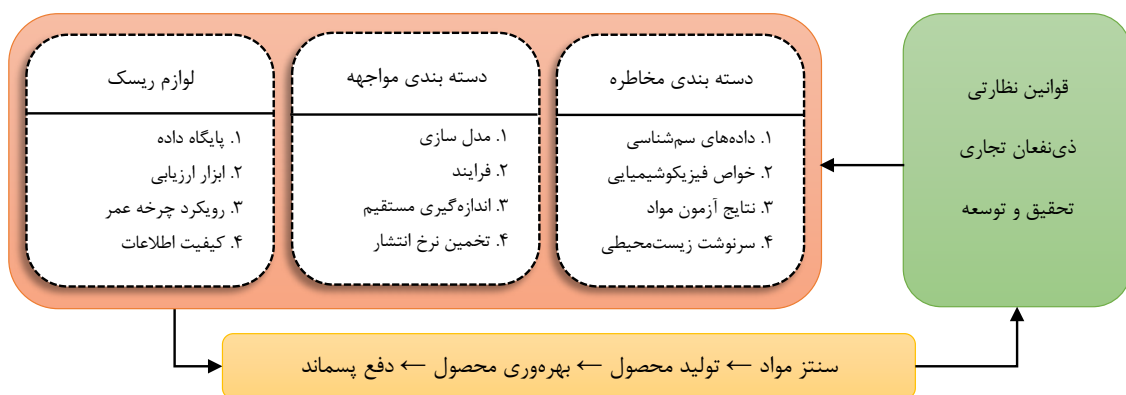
قوانین نظارتی

ذی‌نفعان تجاری

تحقیق و توسعه

دسته بندی مخاطره

۱. داده‌های سم‌شناسی
۲. خواص فیزیکوشیمیایی
۳. نتایج آزمون مواد
۴. سرنوشت زیست‌محیطی

دسته بندی مواجهه

۱. مدل سازی
۲. فرایند
۳. اندازه‌گیری مستقیم
۴. تخمین نرخ انتشار

لوازم ریسک

۱. پایگاه داده
۲. ابزار ارزیابی
۳. رویکرد چرخه عمر
۴. کیفیت اطلاعات

سنتز مواد ← تولید محصول ← بهره‌وری محصول ← دفع پسماند